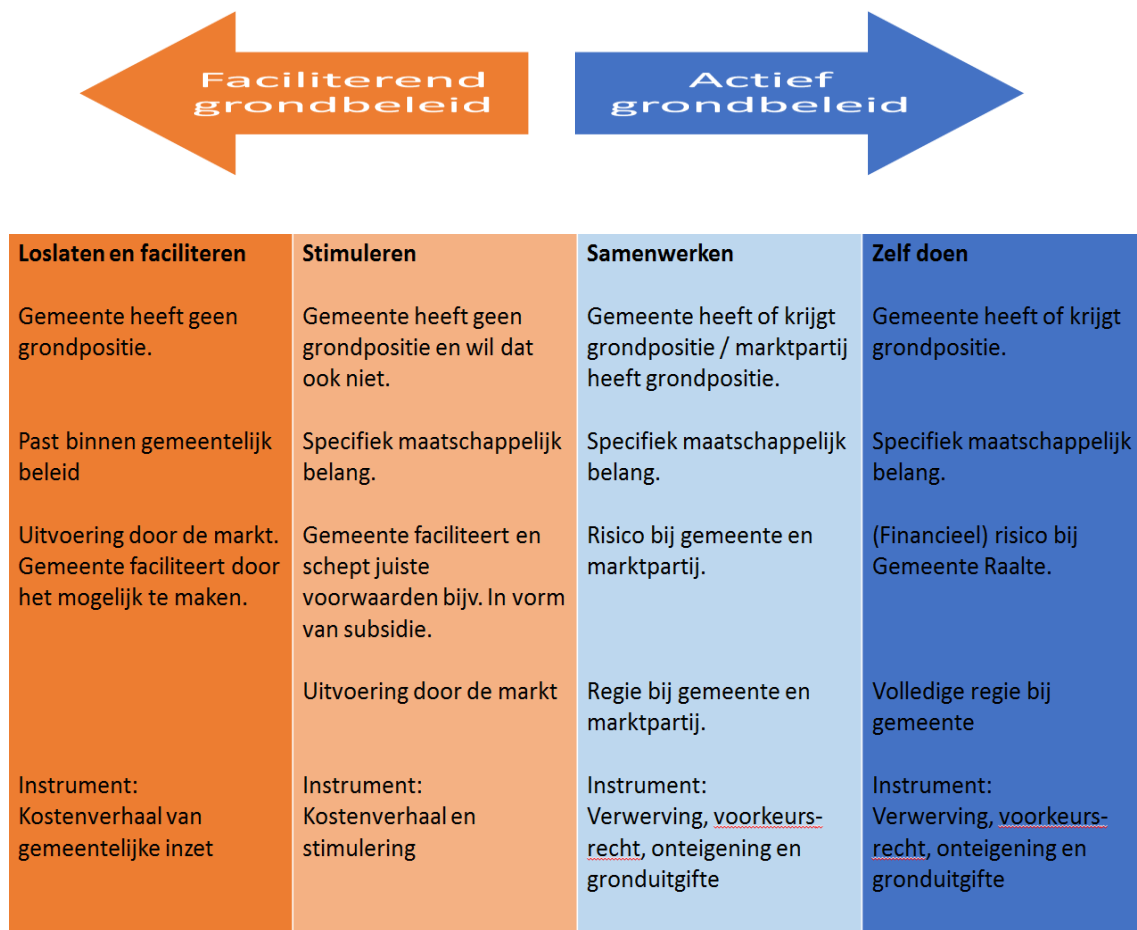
Faciliterend grondbeleid

Actief grondbeleid

| Loslaten en faciliteren | Stimuleren | Samenwerken | Zelf doen |
|---|---|---|---|
| Gemeente heeft geen grondpositie. | Gemeente heeft geen grondpositie en wil dat ook niet. | Gemeente heeft of krijgt grondpositie / marktpartij heeft grondpositie. | Gemeente heeft of krijgt grondpositie. |
| Past binnen gemeentelijk beleid | Specifiek maatschappelijk belang. | Specifiek maatschappelijk belang. | Specifiek maatschappelijk belang. |
| Uitvoering door de markt. Gemeente faciliteert door het mogelijk te maken. | Gemeente faciliteert en schept juiste voorwaarden bijv. In vorm van subsidie. | Risico bij gemeente en marktpartij. | (Financieel) risico bij Gemeente Raalte. |
| | Uitvoering door de markt | Regie bij gemeente en marktpartij. | Volledige regie bij gemeente |
| Instrument: Kostenverhaal van gemeentelijke inzet | Instrument: Kostenverhaal en stimulering | Instrument: Verwerving, voorkeursrecht, onteigening en gronduitgifte | Instrument: Verwerving, voorkeursrecht, onteigening en gronduitgifte |